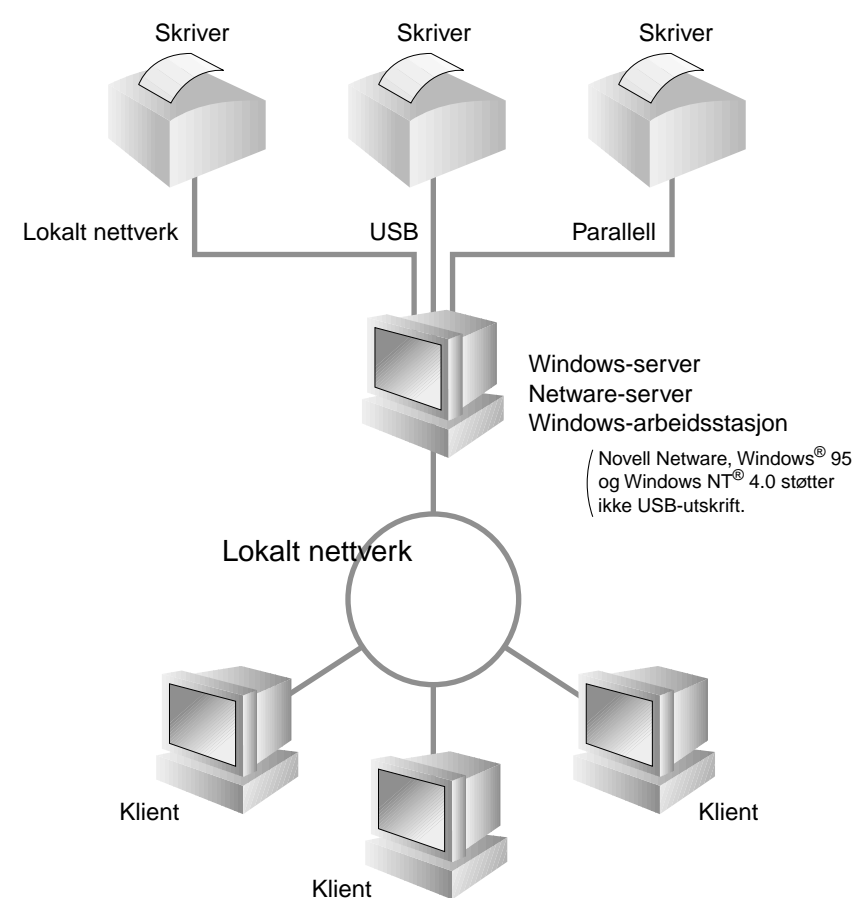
Skriver

Skriver

Skriver

Lokalt nettverk

USB

Parallell

Windows-server
Netware-server
Windows-arbeidsstasjon

Novell Netware, Windows® 95 og Windows NT® 4.0 støtter ikke USB-utskrift.

Lokalt nettverk

Klient

Klient

Klient